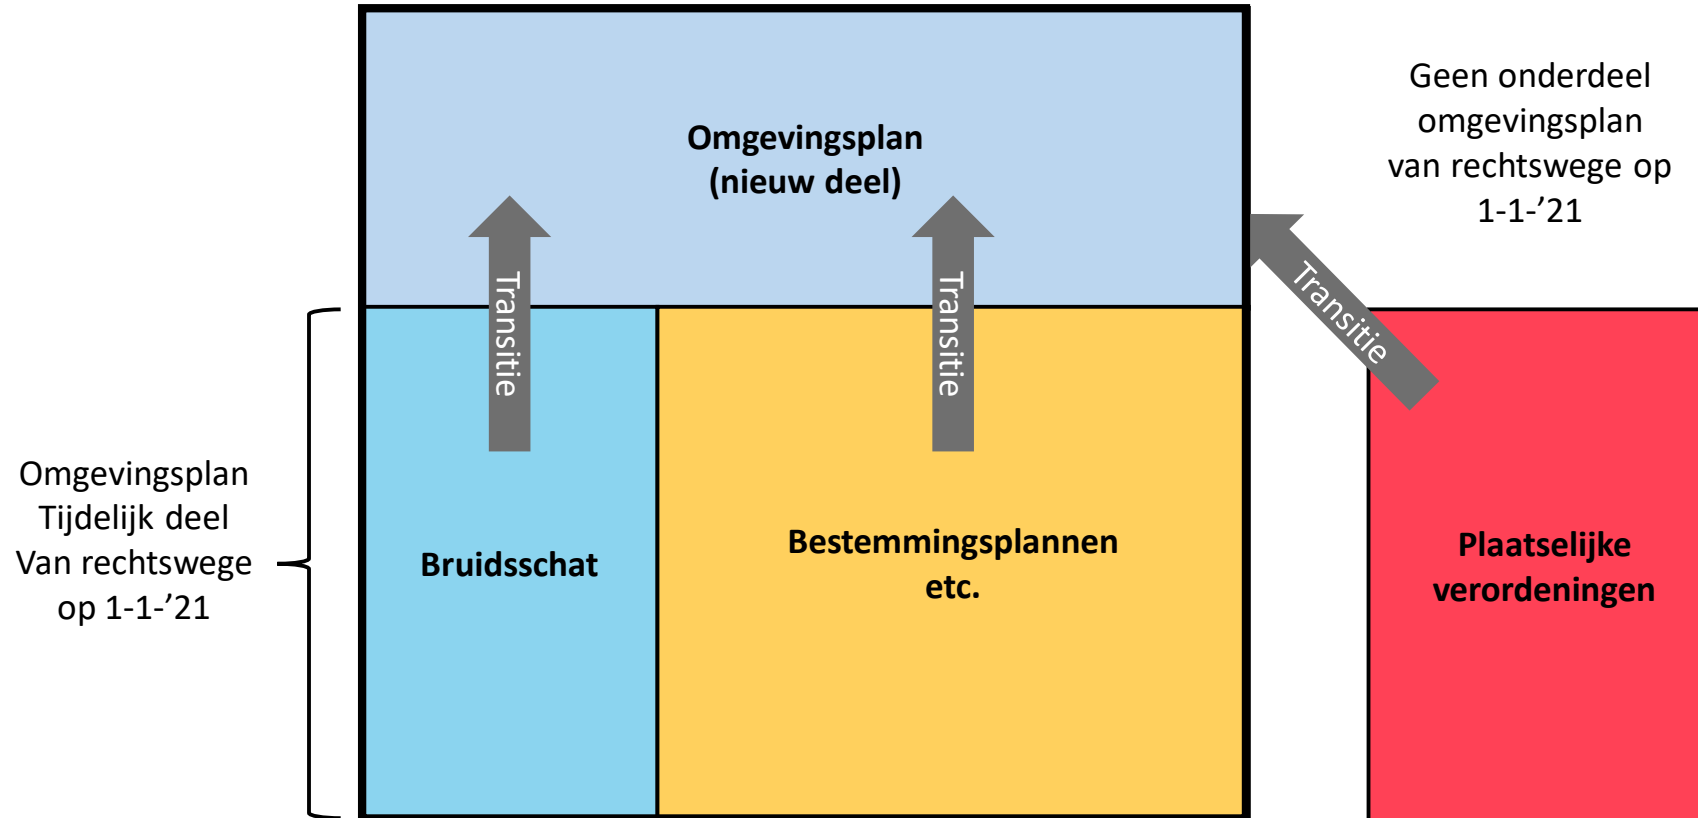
Omgevingsplan
(nieuw deel)

Geen onderdeel omgevingsplan van rechtswege op 1-1-’21

Transitie

Transitie

Transitie

Omgevingsplan Tijdelijk deel Van rechtswege op 1-1-’21

Bruidsschat

Bestemmingsplannen etc.

Plaatselijke verordeningen